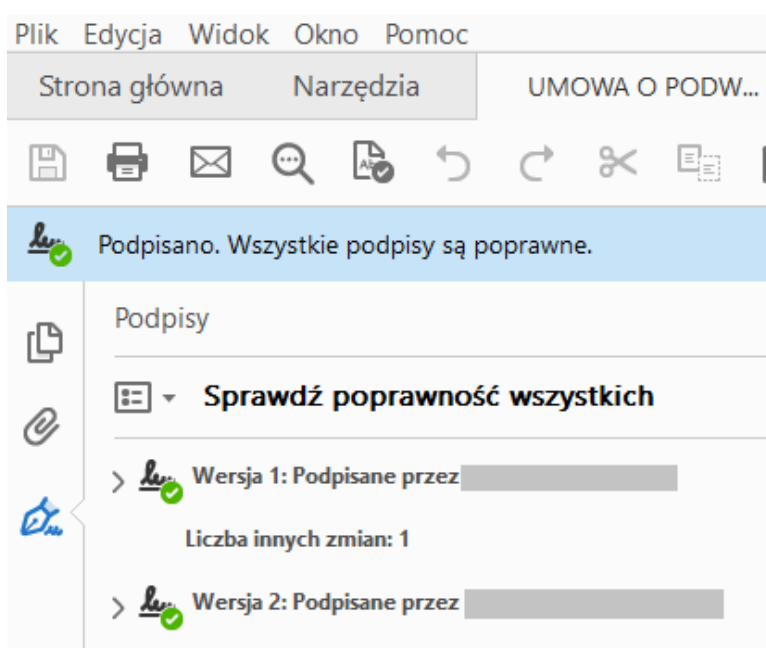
Plik Edycja Widok Okno Pomoc

Strona główna Narzędzia UMOWA O PODW...

Podpisano. Wszystkie podpisy są poprawne.

Podpisy

Sprawdź poprawność wszystkich

Wersja 1: Podpisane przez

Liczba innych zmian: 1

Wersja 2: Podpisane przez